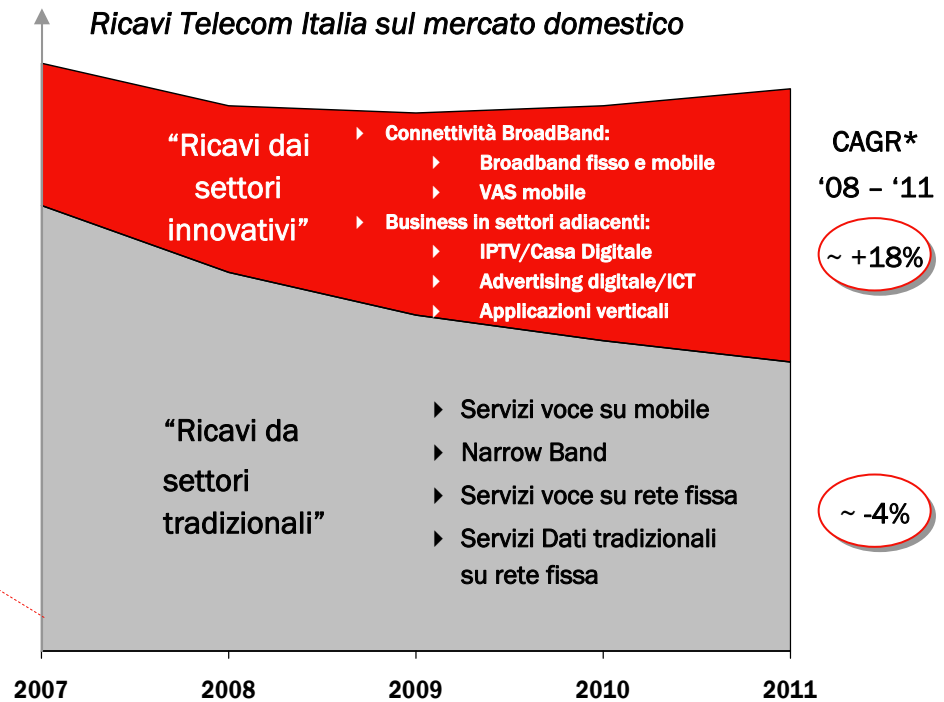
Ricavi Telecom Italia sul mercato domestico

“Ricavi dai settori innovativi”

Connettività BroadBand:
Broadband fisso e mobile
VAS mobile
Business in settori adiacenti:
IPTV/Casa Digitale
Advertising digitale/ICT
Applicazioni verticali

CAGR*
‘08 – ‘11

~ +18%

“Ricavi da settori tradizionali”

Servizi voce su mobile
Narrow Band
Servizi voce su rete fissa
Servizi Dati tradizionali su rete fissa

~ -4%

2007
2008
2009
2010
2011